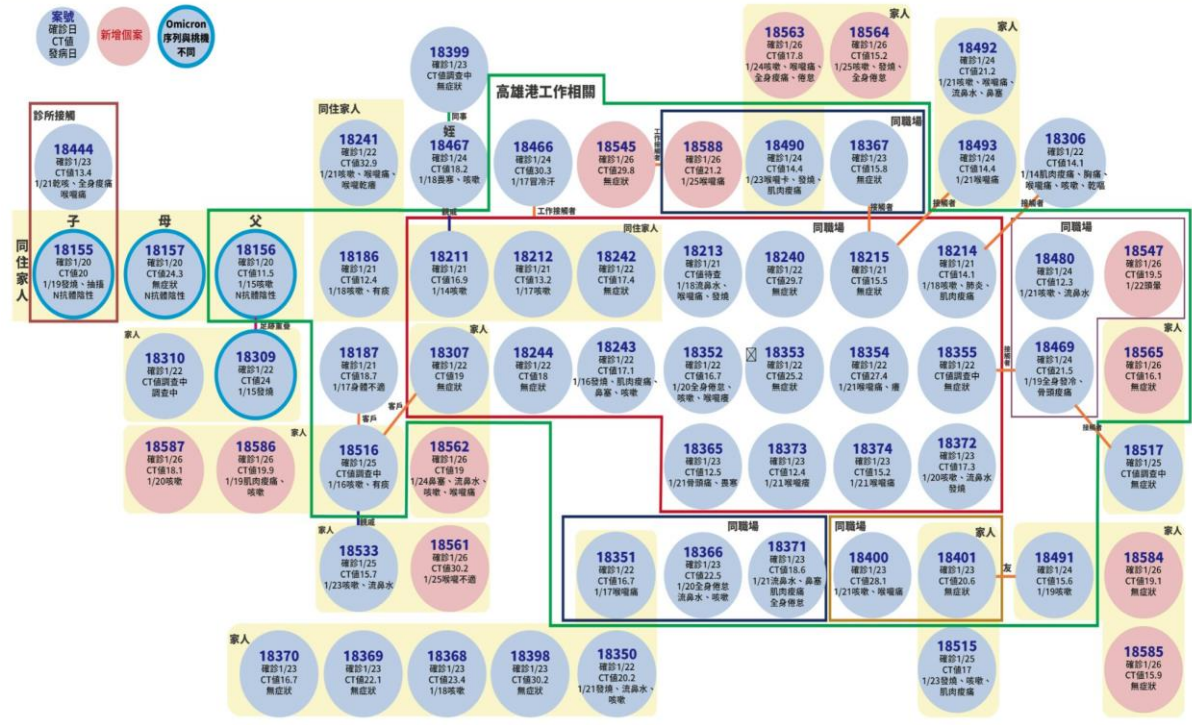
案號
確診日
CT值
發病日

新增個案

Omicron
序列與桃機
不同

18399
確診1/23
CT值調查中
無症狀

同事

高雄港工作相關

18563
確診1/26
CT值17.8
1/24咳嗽、喉嚨痛、全身痠痛、倦怠

18564
確診1/26
CT值15.2
1/25咳嗽、發燒、全身倦怠

家人

18492
確診1/24
CT值21.2
1/21咳嗽、喉嚨痛、流鼻水、鼻塞

家人

診所接觸

18444
確診1/23
CT值13.4
1/21乾咳、全身痠痛、喉嚨痛

同住家人

18241
確診1/22
CT值32.9
1/21咳嗽、喉嚨痛、喉嚨乾癢

姪

18467
確診1/24
CT值18.2
1/18畏寒、咳嗽

18466
確診1/24
CT值30.3
1/17冒冷汗

18545
確診1/26
CT值29.8
無症狀

工作接觸者

18588
確診1/26
CT值21.2
1/25喉嚨痛

18490
確診1/24
CT值14.4
1/23喉嚨卡、發燒、肌肉痠痛

同職場

18367
確診1/23
CT值15.8
無症狀

18493
確診1/24
CT值14.4
1/21喉嚨痛

18306
確診1/22
CT值14.1
1/14肌肉痠痛、胸痛、喉嚨痛、咳嗽、乾嘔

接觸者

接觸者

接觸者

子

母

父

同住家人

18155
確診1/20
CT值20
1/19發燒、抽搐
N抗體陰性

18157
確診1/20
CT值24.3
無症狀
N抗體陰性

18156
確診1/20
CT值11.5
1/15咳嗽
N抗體陰性

18186
確診1/21
CT值12.4
1/18咳嗽、有痰

親戚

工作接觸者

18211
確診1/21
CT值16.9
1/14咳嗽

18212
確診1/21
CT值13.2
1/17咳嗽

同住家人

18242
確診1/22
CT值17.4
無症狀

18213
確診1/21
CT值待查
1/18流鼻水、喉嚨痛、發燒

18240
確診1/22
CT值29.7
無症狀

同職場

18215
確診1/21
CT值15.5
無症狀

18214
確診1/21
CT值14.1
1/18咳嗽、肺炎、肌肉痠痛

同職場

18480
確診1/24
CT值12.3
1/21咳嗽、流鼻水

18547
確診1/26
CT值19.5
1/22頭暈

足跡重疊

家人

18310
確診1/22
CT值調查中
調查中

18309
確診1/22
CT值24
1/15發燒

18187
確診1/21
CT值18.7
1/17身體不適

家人

18307
確診1/22
CT值19
無症狀

18244
確診1/22
CT值18
無症狀

18243
確診1/22
CT值17.1
1/16發燒、肌肉痠痛、鼻塞、咳嗽

18352
確診1/22
CT值16.7
1/20全身倦怠、咳嗽、喉嚨痛

18353
確診1/22
CT值25.2
無症狀

18354
確診1/22
CT值27.4
1/21喉嚨痛、痰

18355
確診1/22
CT值調查中
無症狀

接觸者

18469
確診1/24
CT值21.5
1/19全身發冷、骨頭痠痛

家人

18565
確診1/26
CT值16.1
無症狀

家人

18587
確診1/26
CT值18.1
1/20咳嗽

18586
確診1/26
CT值19.9
1/19肌肉痠痛、咳嗽

客戶

客戶

18516
確診1/25
CT值調查中
1/16咳嗽、有痰

18562
確診1/26
CT值19
1/24鼻塞、流鼻水、咳嗽、喉嚨痛

18365
確診1/23
CT值12.5
1/21骨頭痛、畏寒

18373
確診1/23
CT值12.4
1/21喉嚨痛

18374
確診1/23
CT值15.2
1/21喉嚨痛

18372
確診1/23
CT值17.3
1/20咳嗽、流鼻水、發燒

接觸者

18517
確診1/25
CT值調查中
無症狀

親戚

家人

18533
確診1/25
CT值15.7
1/23咳嗽、流鼻水

18561
確診1/26
CT值30.2
1/25喉嚨不適

同職場

18351
確診1/22
CT值16.7
1/17喉嚨痛

18366
確診1/23
CT值22.5
1/20全身倦怠、流鼻水、咳嗽

18371
確診1/23
CT值18.6
1/21流鼻水、鼻塞、肌肉痠痛、全身倦怠

同職場

18400
確診1/23
CT值28.1
1/21咳嗽、喉嚨痛

家人

18401
確診1/23
CT值20.6
無症狀

友

18491
確診1/24
CT值15.6
1/19咳嗽

家人

18584
確診1/26
CT值19.1
無症狀

家人

18370
確診1/23
CT值16.7
無症狀

18369
確診1/23
CT值22.1
無症狀

18368
確診1/23
CT值23.4
1/18咳嗽

18398
確診1/23
CT值30.2
無症狀

18350
確診1/22
CT值20.2
1/21發燒、流鼻水、咳嗽

18515
確診1/25
CT值17
1/23發燒、咳嗽、肌肉痠痛

18585
確診1/26
CT值15.9
無症狀